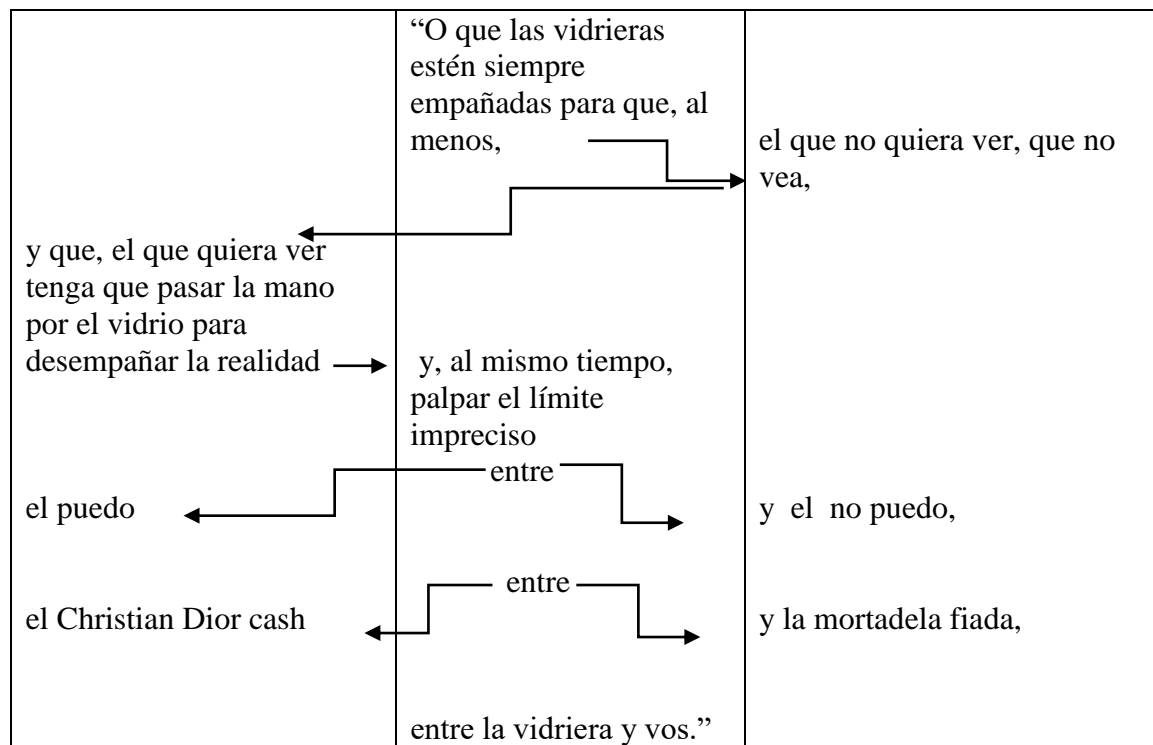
| | "O que las vidrieras estén siempre empañadas para que, al menos, | el que no quiera ver, que no vea, |
|---|---|---|
| y que, el que quiera ver tenga que pasar la mano por el vidrio para desempañar la realidad | y, al mismo tiempo, palpar el límite impreciso | |
| el puedo | entre | y el no puedo, |
| el Christian Dior cash | entre | y la mortadela fiada, |
| | entre la vidriera y vos." | |